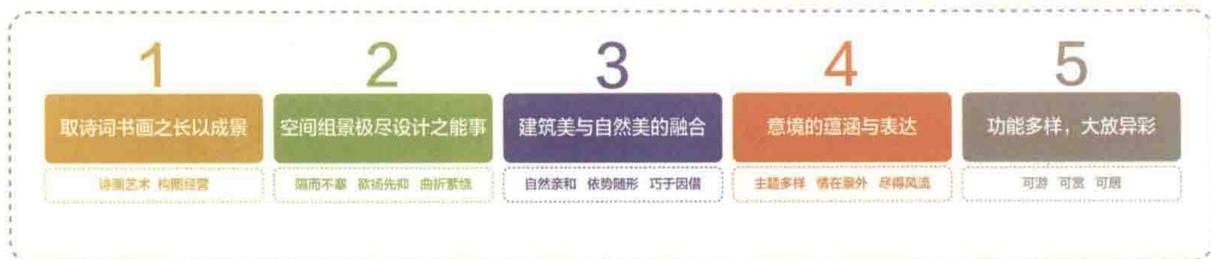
1

取诗词书画之长以成景

诗画艺术 构图经营

2

空间组景极尽设计之能事

隔而不塞 欲扬先抑 曲折萦绕

3

建筑美与自然美的融合

自然亲和 依势随形 巧于因借

4

意境的蕴涵与表达

主题多样 情在景外 尽得风流

5

功能多样，大放异彩

可游 可赏 可居